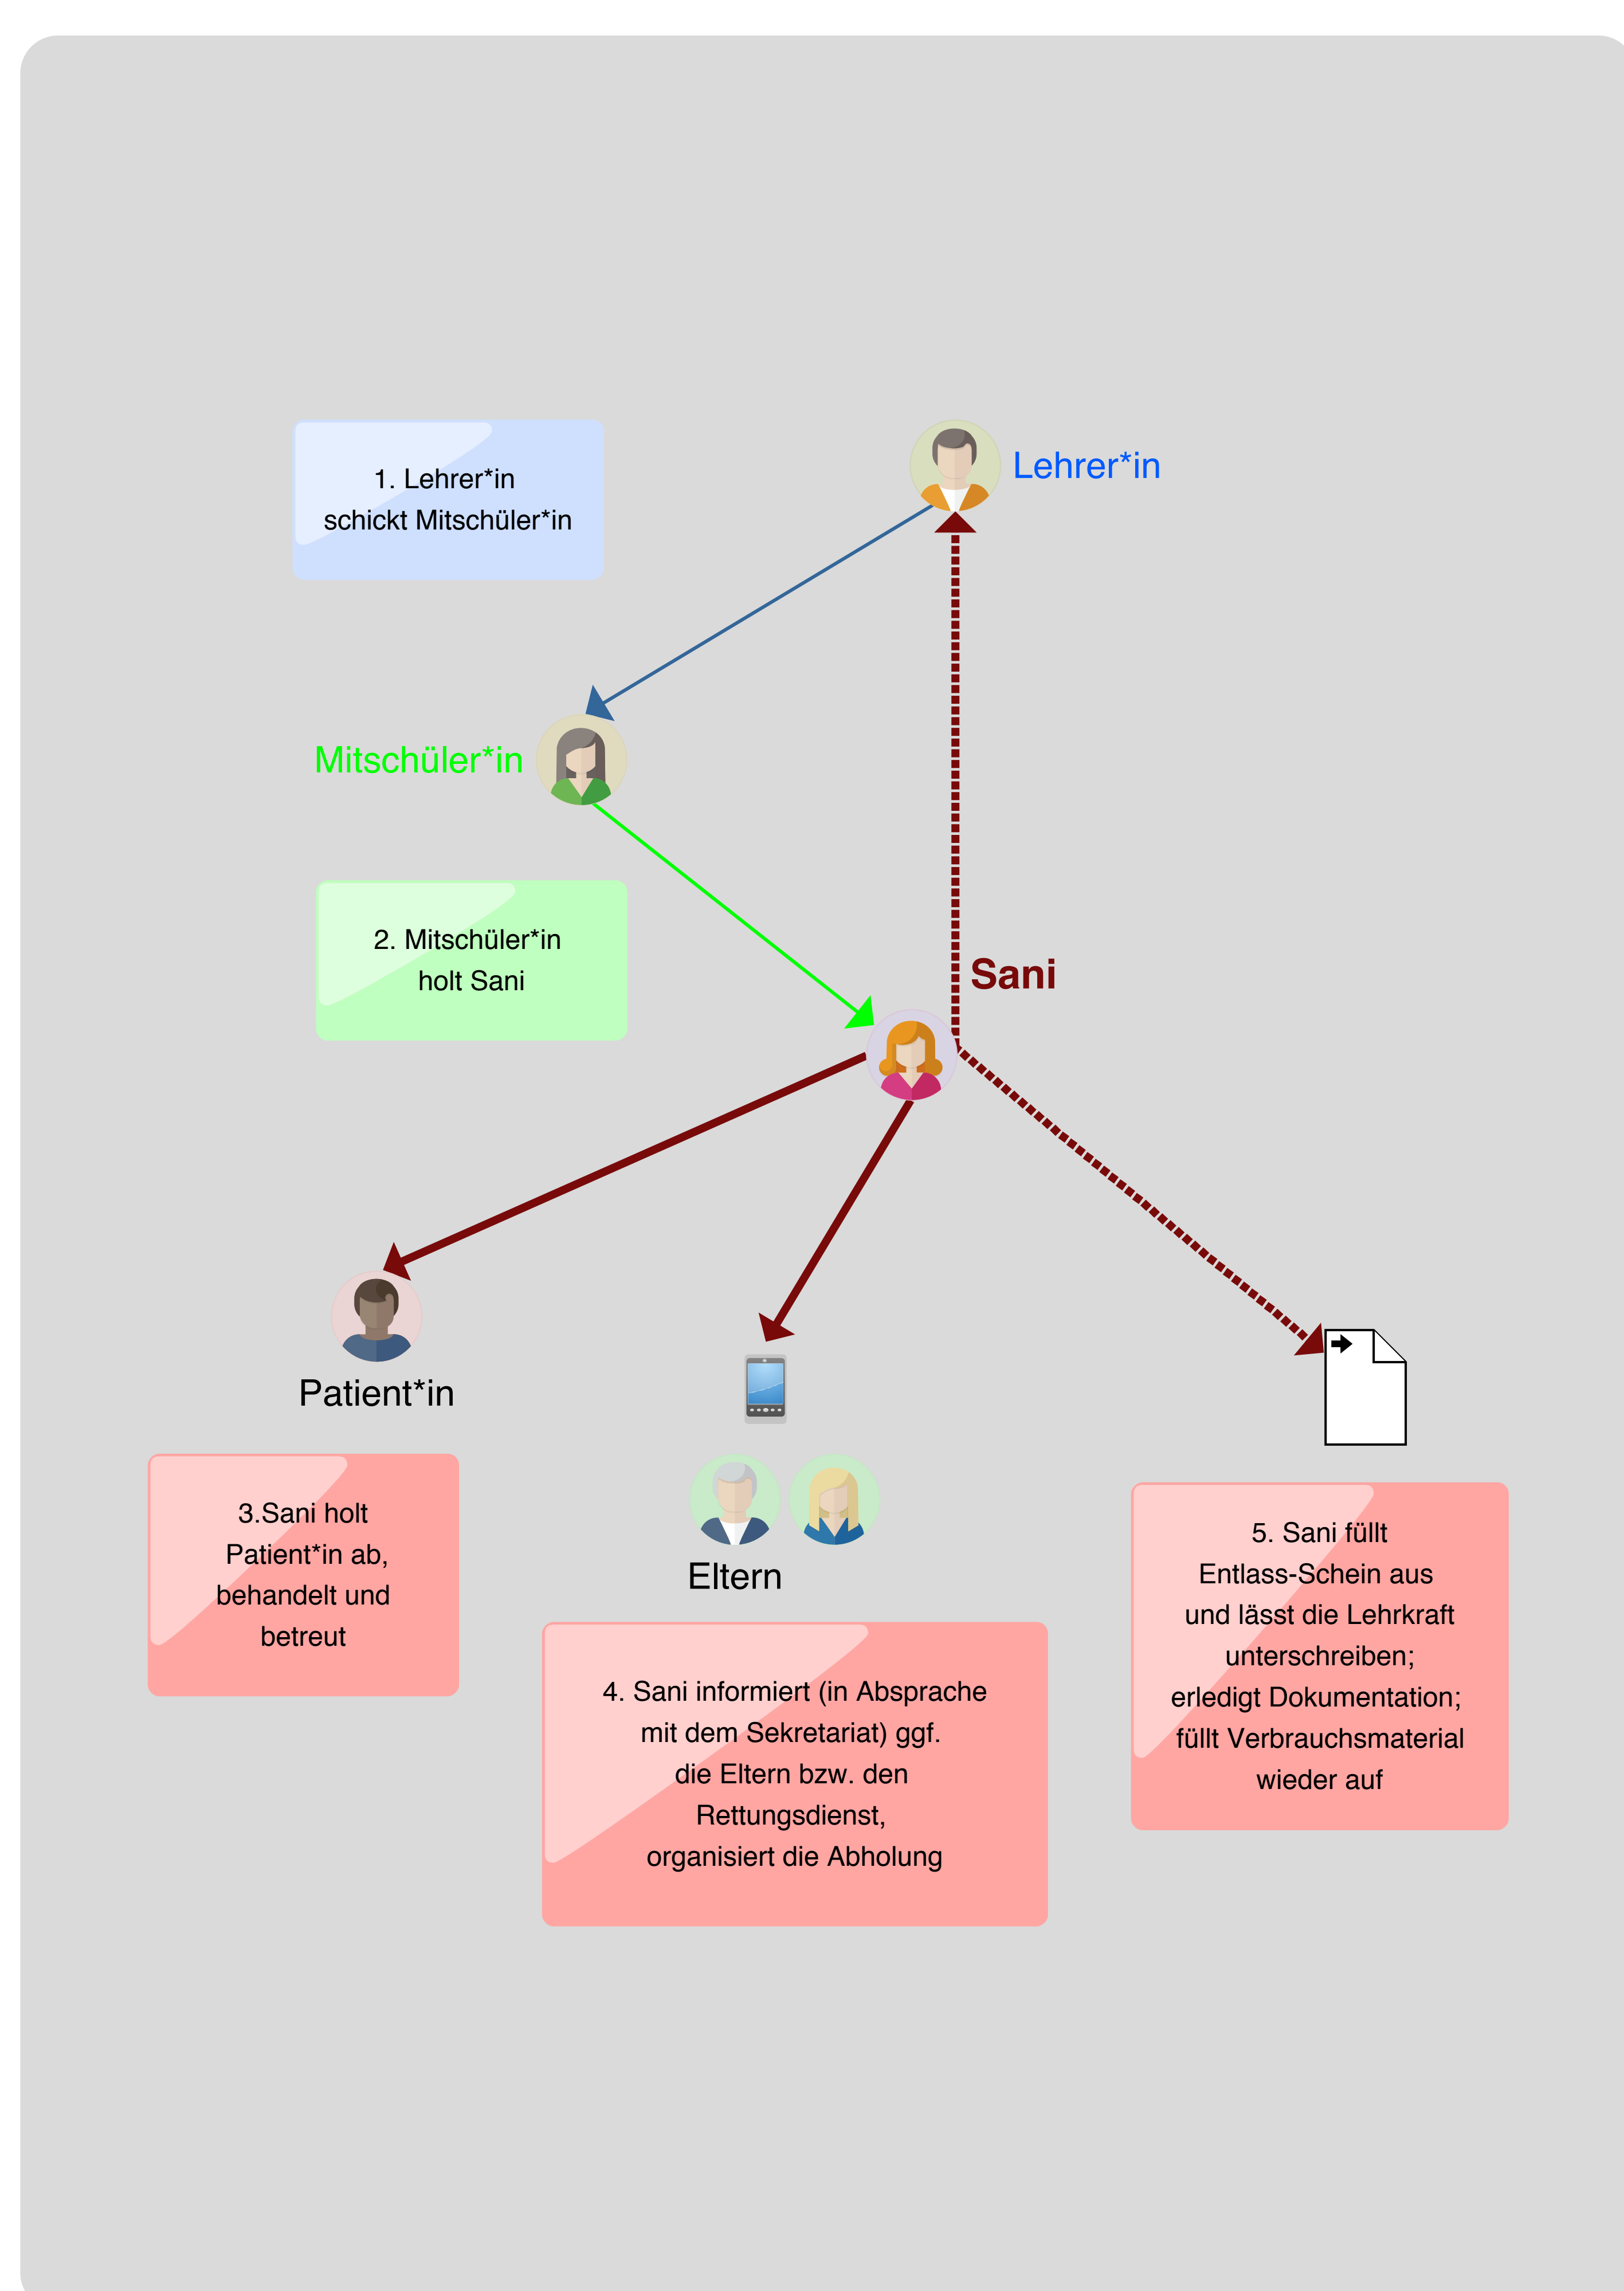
1. Lehrer*in schickt Mitschüler*in

Lehrer*in

Mitschüler*in

2. Mitschüler*in holt Sani

Sani

Patient*in

Eltern

3.Sani holt Patient*in ab, behandelt und betreut

4. Sani informiert (in Absprache mit dem Sekretariat) ggf. die Eltern bzw. den Rettungsdienst, organisiert die Abholung

5. Sani füllt Entlass-Schein aus und lässt die Lehrkraft unterschreiben; erledigt Dokumentation; füllt Verbrauchsmaterial wieder auf